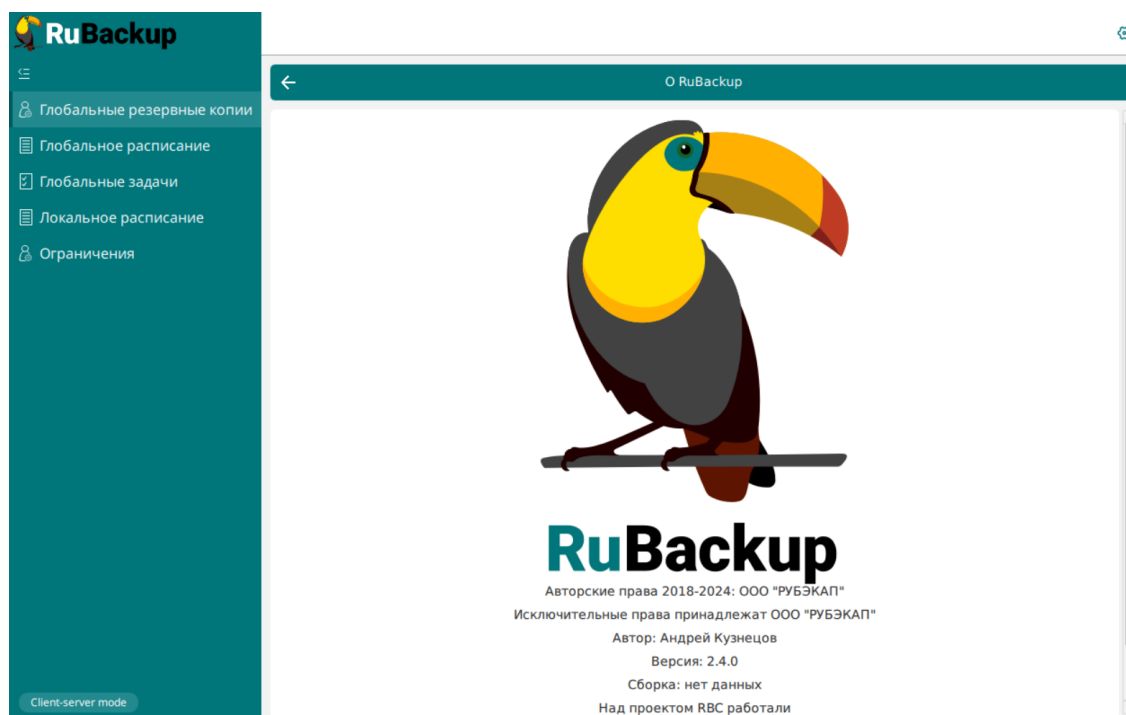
RuBackup

Глобальные резервные копии
Глобальное расписание
Глобальные задачи
Локальное расписание
Ограничения

Client-server mode

О RuBackup

RuBackup

Авторские права 2018-2024: ООО "РУБЭКАП"

Исключительные права принадлежат ООО "РУБЭКАП"

Автор: Андрей Кузнецов

Версия: 2.4.0

Сборка: нет данных

Над проектом RBC работали